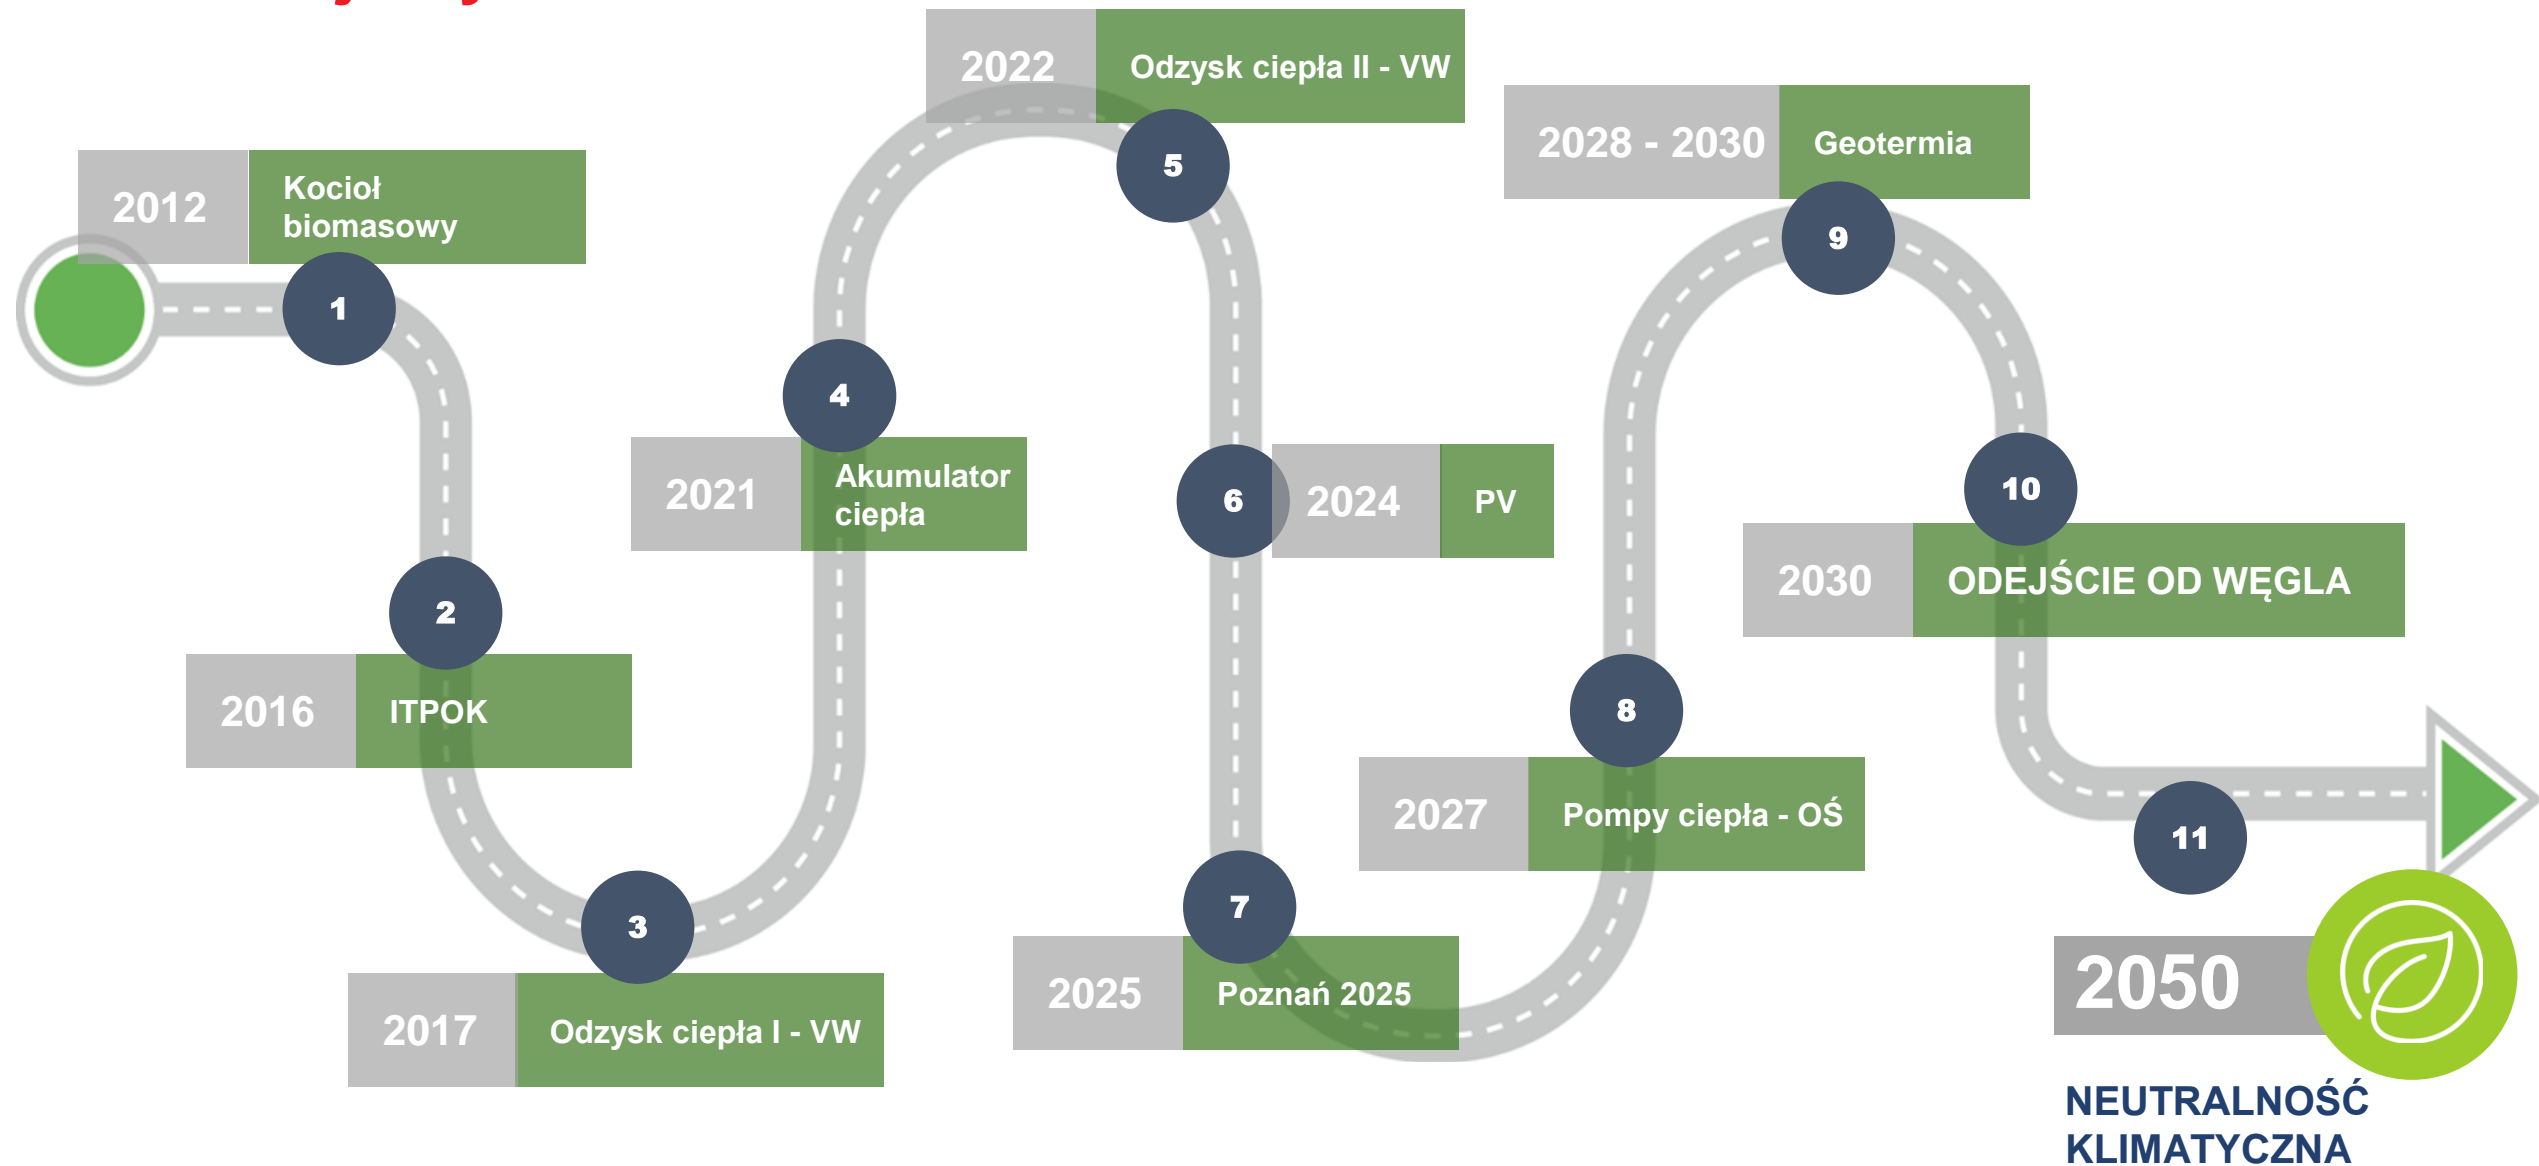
2012
Kocioł biomasowy
1

2
2016
ITPOK

3
2017
Odzysk ciepła I - VW

4
2021
Akumulator ciepła

2022
Odzysk ciepła II - VW
5

6
2024
PV

7
2025
Poznań 2025

8
2027
Pompy ciepła - OŚ

2028 - 2030
Geotermia
9

10
2030
ODEJŚCIE OD WĘGLA

11
2050
NEUTRALNOŚĆ KLIMATYCZNA